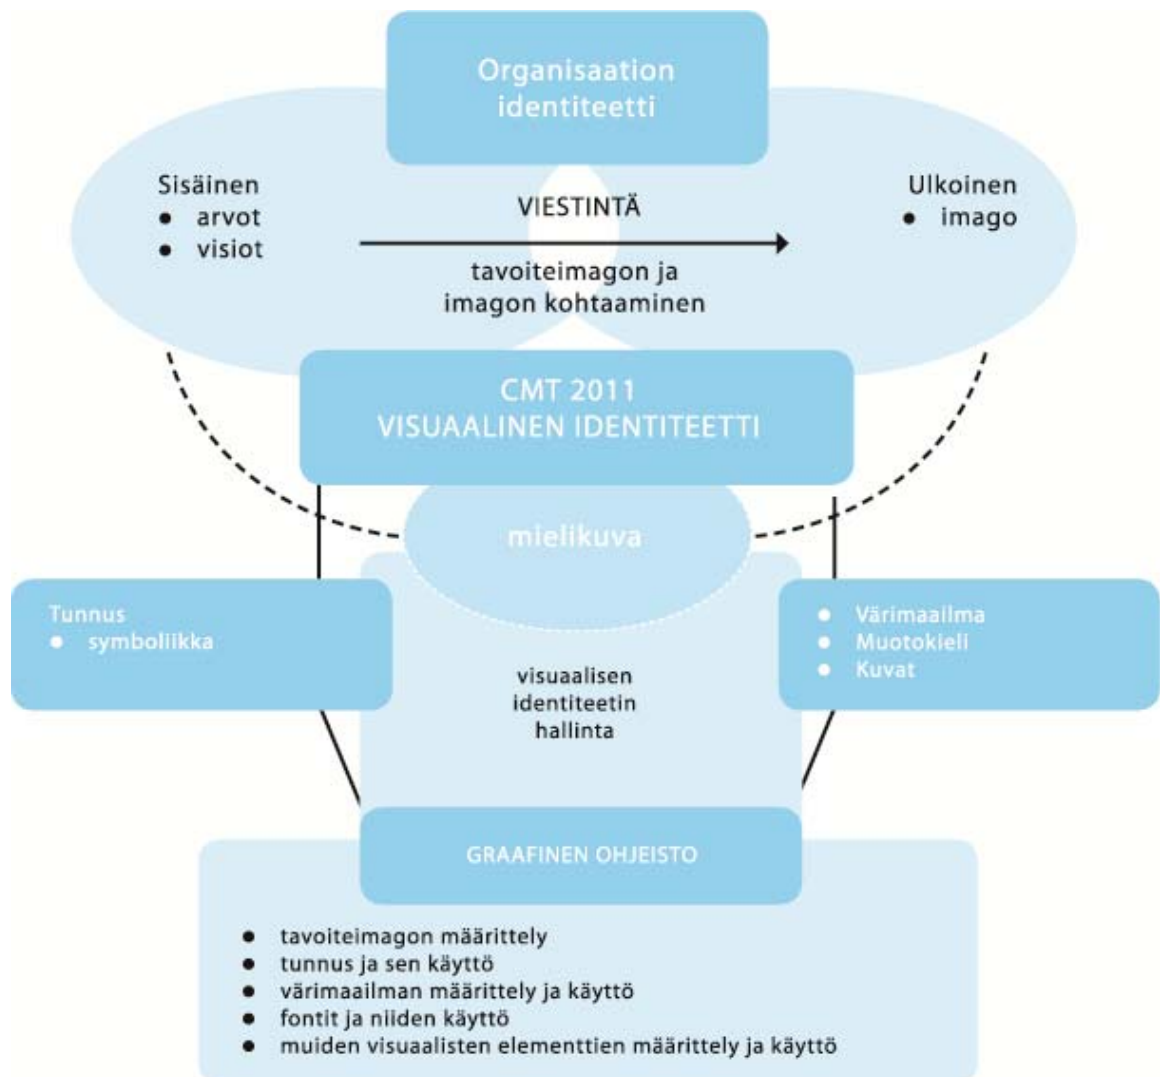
Organisaation identiteetti

Sisäinen
- arvot
- visiot

VIESTINTÄ

tavoiteimagon ja imagon kohtaaminen

Ulkoinen
- imago

CMT 2011
VISUAALINEN IDENTITEETTI

mielikuva

Tunnus
- symboliikka

visuaalisen identiteetin hallinta

- Värimaailma
- Muotokieli
- Kuvat

GRAAFINEN OHJEISTO

- tavoiteimagon määrittely
- tunnus ja sen käyttö
- värimaailman määrittely ja käyttö
- fontit ja niiden käyttö
- muiden visuaalisten elementtien määrittely ja käyttö